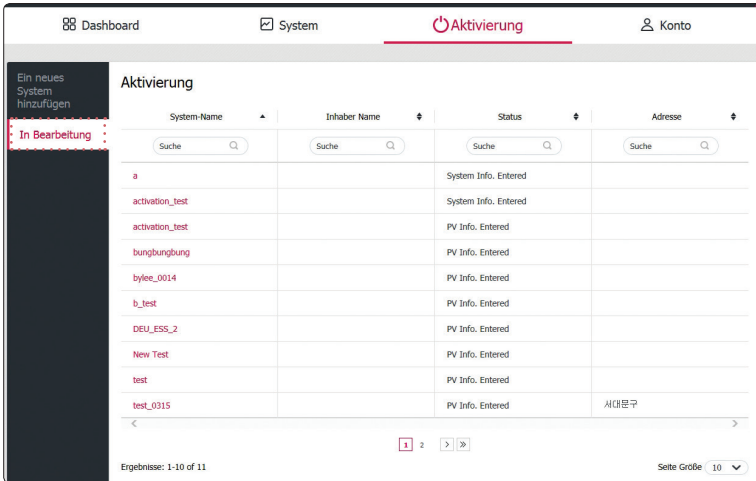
Dashboard System Aktivierung Konto

Ein neues System hinzufügen

In Bearbeitung

Aktivierung

| System-Name | Inhaber Name | Status | Adresse |
|---|---|---|---|
| Suche | Suche | Suche | Suche |
| a | | System Info. Entered | |
| activation_test | | System Info. Entered | |
| activation_test | | PV Info. Entered | |
| bungbungbung | | PV Info. Entered | |
| bylee_0014 | | PV Info. Entered | |
| b_test | | PV Info. Entered | |
| DEU_ESS_2 | | PV Info. Entered | |
| New Test | | PV Info. Entered | |
| test | | PV Info. Entered | |
| test_0315 | | PV Info. Entered | 서대문구 |

1 2 > »

Ergebnisse: 1-10 of 11

Seite Größe 10